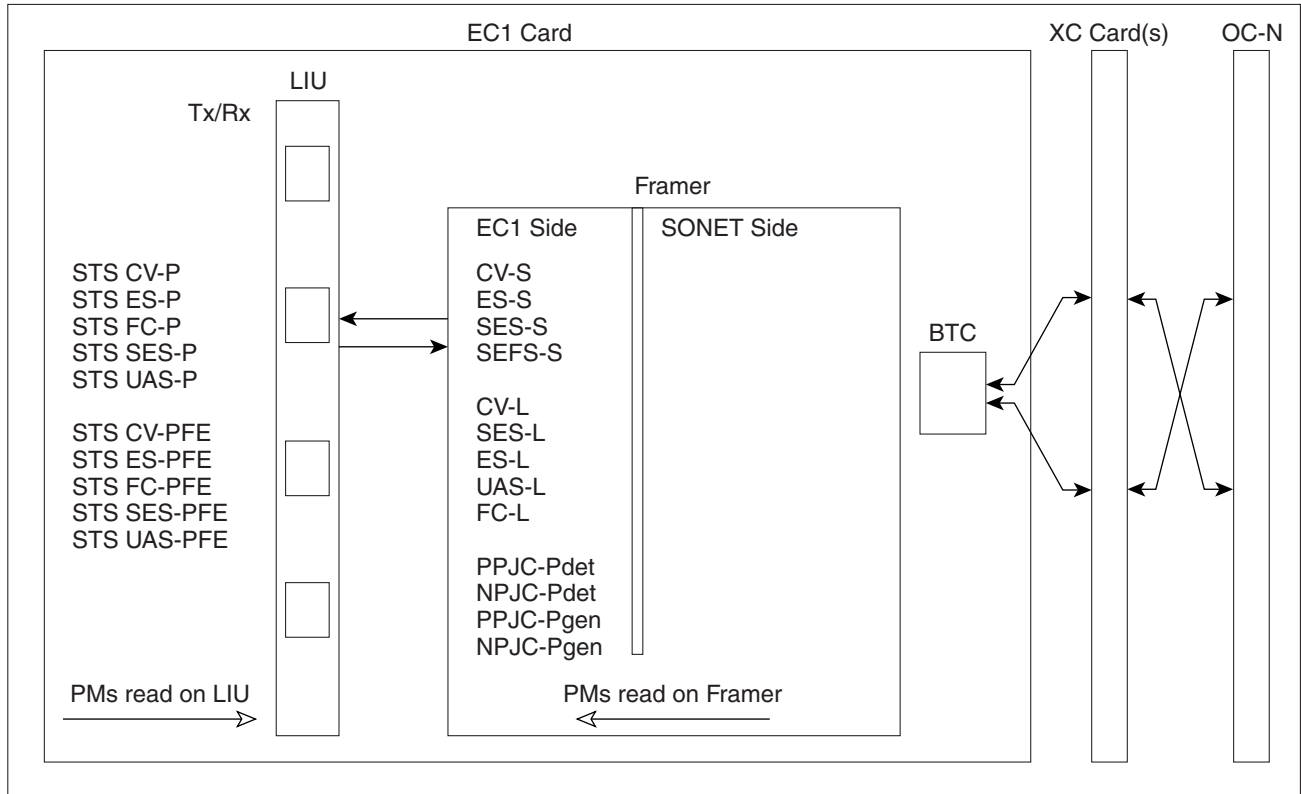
EC1 Card

XC Card(s)

OC-N

LIU

Tx/Rx

Framer

EC1 Side

SONET Side

STS CV-P
STS ES-P
STS FC-P
STS SES-P
STS UAS-P

STS CV-PFE
STS ES-PFE
STS FC-PFE
STS SES-PFE
STS UAS-PFE

CV-S
ES-S
SES-S
SEFS-S

CV-L
SES-L
ES-L
UAS-L
FC-L

PPJC-Pdet
NPJC-Pdet
PPJC-Pgen
NPJC-Pgen

BTC

PMs read on LIU

PMs read on Framer